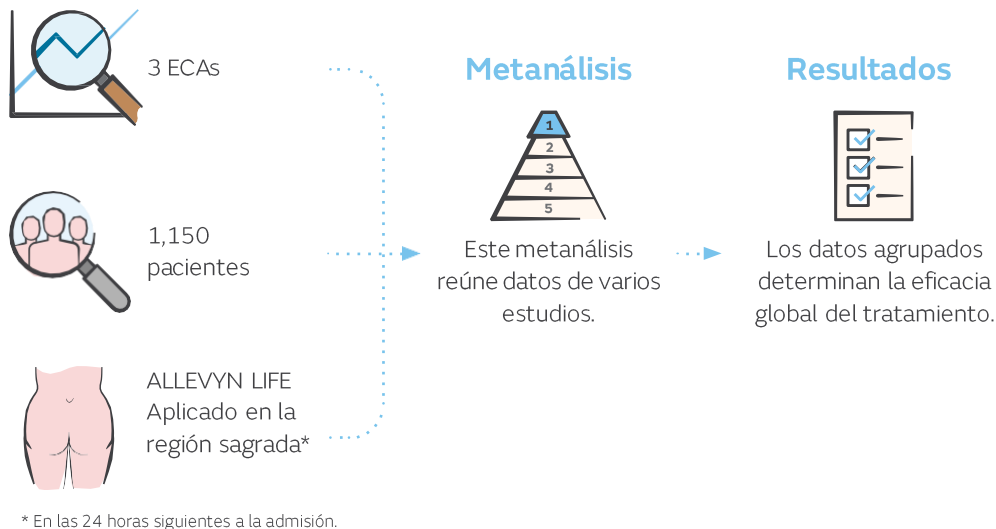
3 ECAs

1,150 pacientes

ALLEVYN LIFE Aplicado en la región sagrada*

Metanálisis

1
2
3
4
5

Este metanálisis reúne datos de varios estudios.

Resultados

Los datos agrupados determinan la eficacia global del tratamiento.

* En las 24 horas siguientes a la admisión.